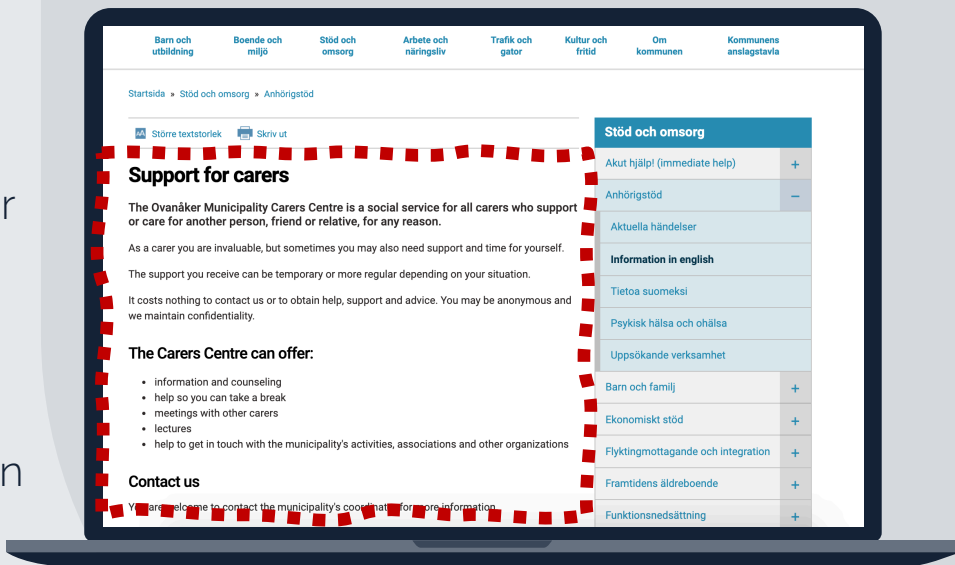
r

n

Barn och utbildning | Boende och miljö | Stöd och omsorg | Arbete och näringsliv | Trafik och gator | Kultur och fritid | Om kommunen | Kommunens anslagstavla

Startsida » Stöd och omsorg » Anhörigstöd

Större textstorlek   Skriv ut

Support for carers

The Ovanåker Municipality Carers Centre is a social service for all carers who support or care for another person, friend or relative, for any reason.

As a carer you are invaluable, but sometimes you may also need support and time for yourself.

The support you receive can be temporary or more regular depending on your situation.

It costs nothing to contact us or to obtain help, support and advice. You may be anonymous and we maintain confidentiality.

The Carers Centre can offer:

- information and counseling
- help so you can take a break
- meetings with other carers
- lectures
- help to get in touch with the municipality's activities, associations and other organizations

Contact us

Y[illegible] are welcome to contact the municipality's coordinat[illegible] for more information.

Stöd och omsorg
Akut hjälp! (immediate help) +
Anhörigstöd –
Aktuella händelser
Information in english
Tietoa suomeksi
Psykisk hälsa och ohälsa
Uppsökande verksamhet
Barn och familj +
Ekonomiskt stöd +
Flyktingmottagande och integration +
Framtidens äldreboende +
Funktionsnedsättning +